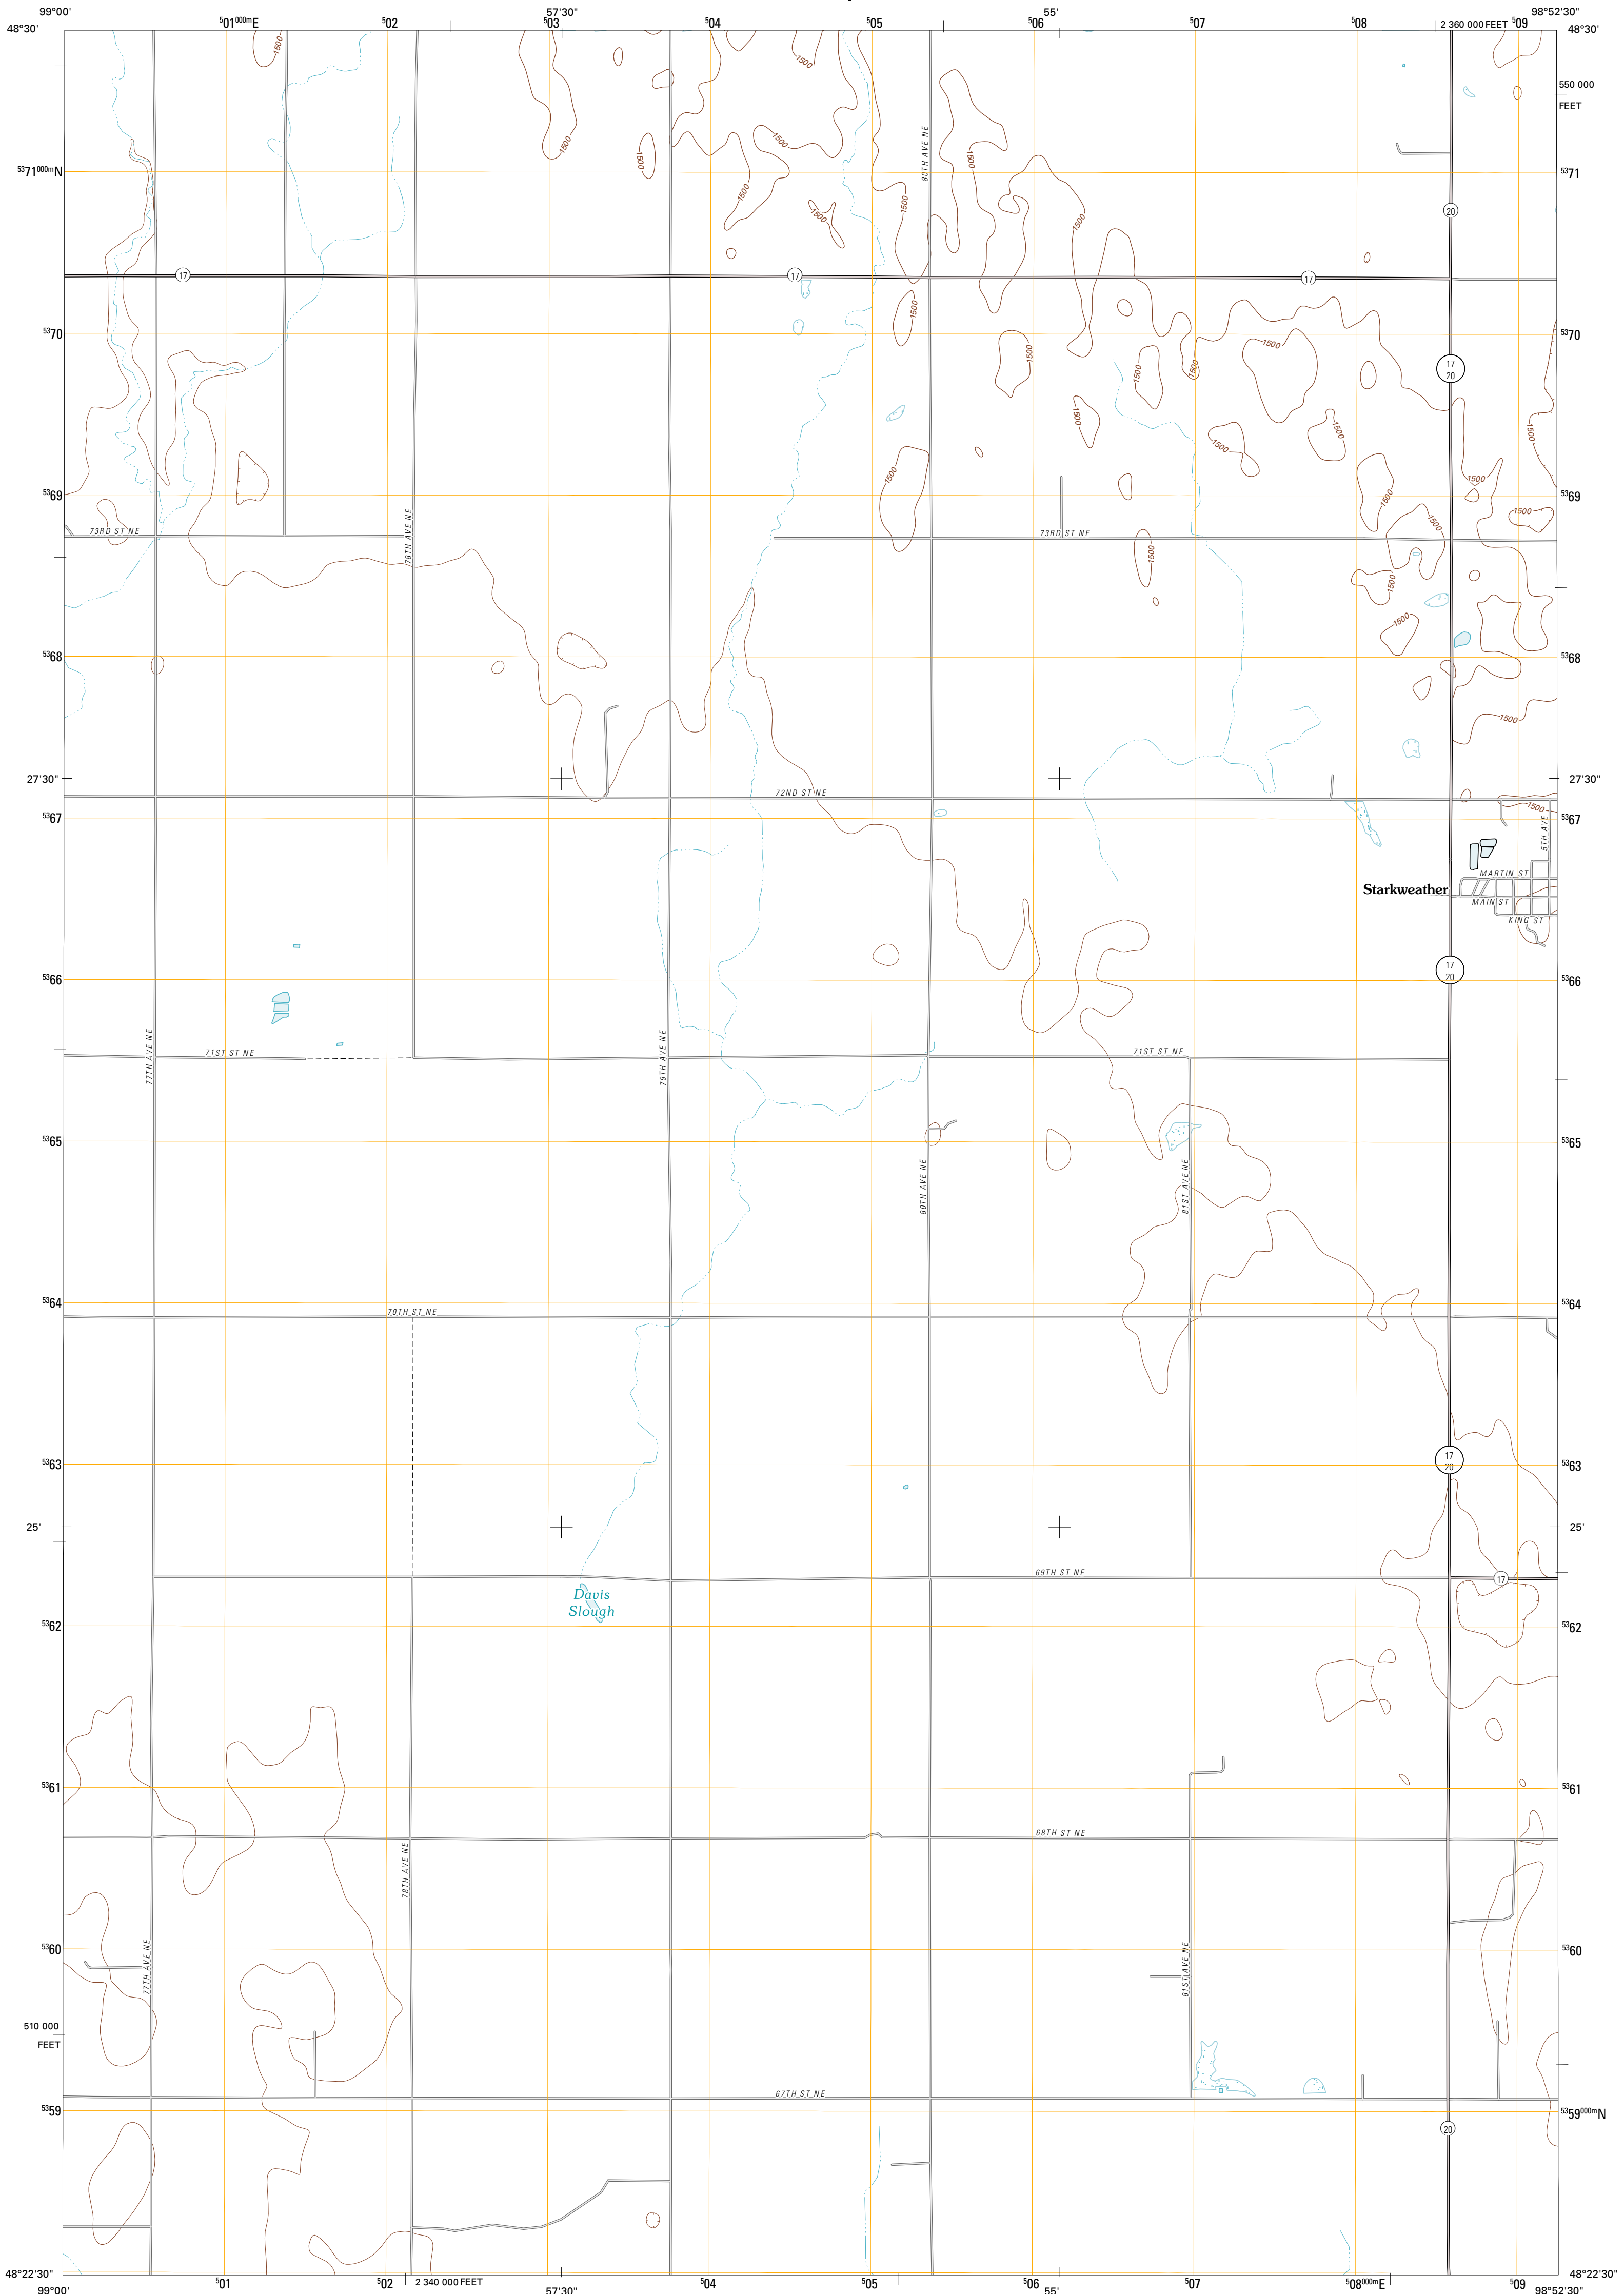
99°00'
48°30'
$^{5}01^{000m}$E
$^{5}02$
57'30"
$^{5}03$
$^{5}04$
$^{5}05$
55'
$^{5}06$
$^{5}07$
$^{5}08$
2 360 000 FEET
$^{5}09$
98°52'30"
48°30'
550 000 FEET
$^{53}71^{000m}$N
$^{53}71$
$^{53}70$
$^{53}70$
$^{53}69$
$^{53}69$
$^{53}68$
$^{53}68$
27'30"
27'30"
$^{53}67$
$^{53}67$
$^{53}66$
$^{53}66$
$^{53}65$
$^{53}65$
$^{53}64$
$^{53}64$
$^{53}63$
$^{53}63$
25'
25'
$^{53}62$
$^{53}62$
$^{53}61$
$^{53}61$
$^{53}60$
$^{53}60$
510 000 FEET
$^{53}59$
$^{53}59^{000m}$N
48°22'30"
99°00'
$^{5}01$
$^{5}02$
2 340 000 FEET
57'30"
$^{5}04$
$^{5}05$
$^{5}06$
55'
$^{5}07$
$^{5}08^{000m}$E
$^{5}09$
48°22'30"
98°52'30"

1500
1500
1500
1500
1500
1500
1500
1500
1500
1500
1500
1500
1500
1500
1500
1500
1500
1500
1500
1500
1500
1500
1500
1500
1500
1500
1500
17
17
17
20
17 20
17 20
17 20
17
20
73RD ST NE
78TH AVE NE
80TH AVE NE
73RD ST NE
72ND ST NE
5TH AVE
MARTIN ST
Starkweather
MAIN ST
KING ST
77TH AVE NE
71ST ST NE
79TH AVE NE
71ST ST NE
80TH AVE NE
81ST AVE NE
70TH ST NE
69TH ST NE
Davis Slough
68TH ST NE
78TH AVE NE
77TH AVE NE
81ST AVE NE
67TH ST NE